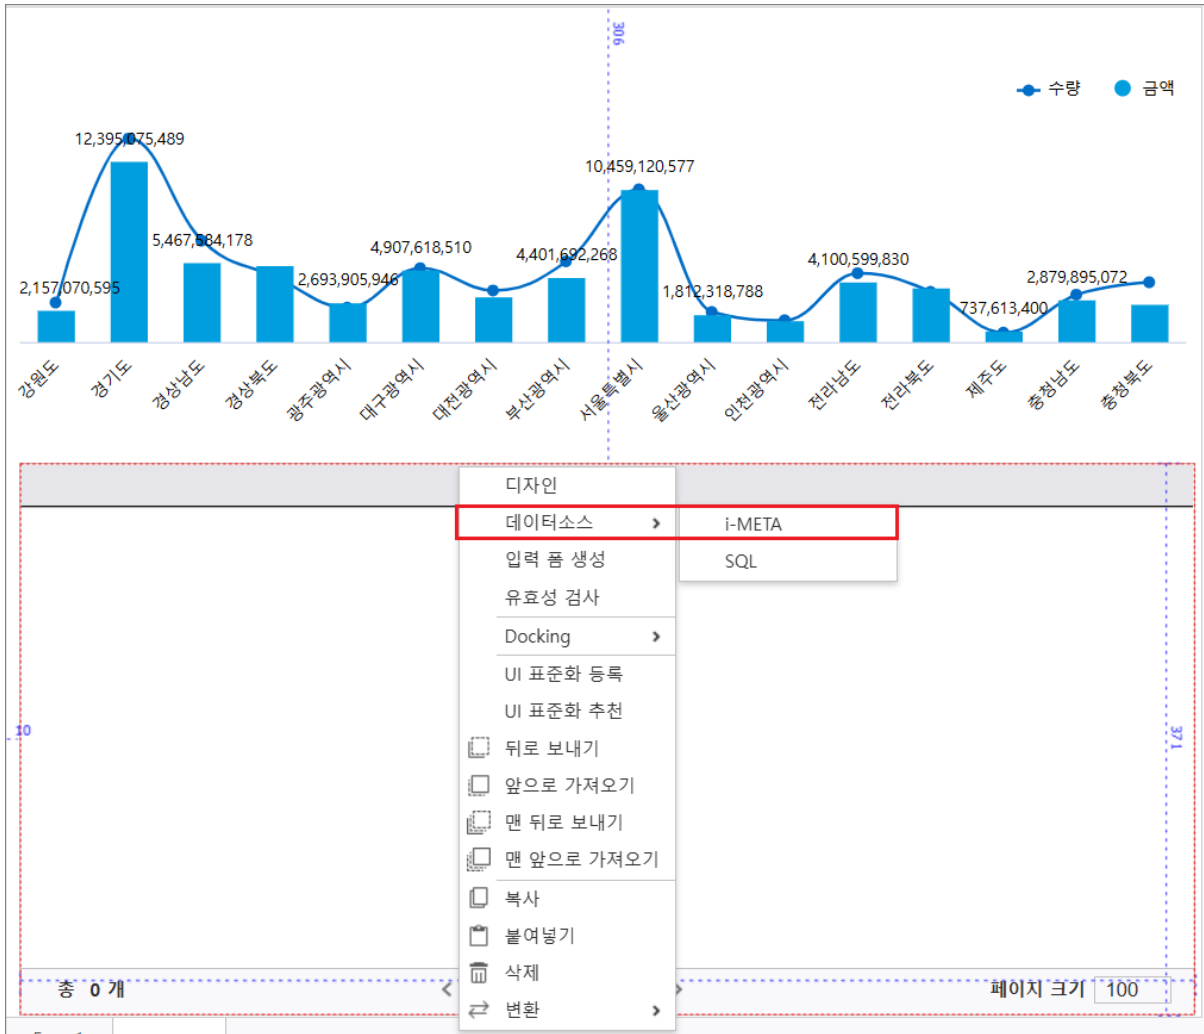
306

수량 금액

12,395,075,489
10,459,120,577
5,467,584,178
4,907,618,510
4,401,692,268
4,100,599,830
2,157,070,595
2,693,905,946
1,812,318,788
2,879,895,072
737,613,400

강원도
경기도
경상남도
경상북도
광주광역시
대구광역시
대전광역시
부산광역시
서울특별시
울산광역시
인천광역시
전라남도
전라북도
제주도
충청남도
충청북도

디자인
데이터소스 >
입력 폼 생성
유효성 검사
Docking >
UI 표준화 등록
UI 표준화 추천
뒤로 보내기
앞으로 가져오기
맨 뒤로 보내기
맨 앞으로 가져오기
복사
붙여넣기
삭제
변환 >

i-META
SQL

10
371

총 0 개
페이지 크기 100